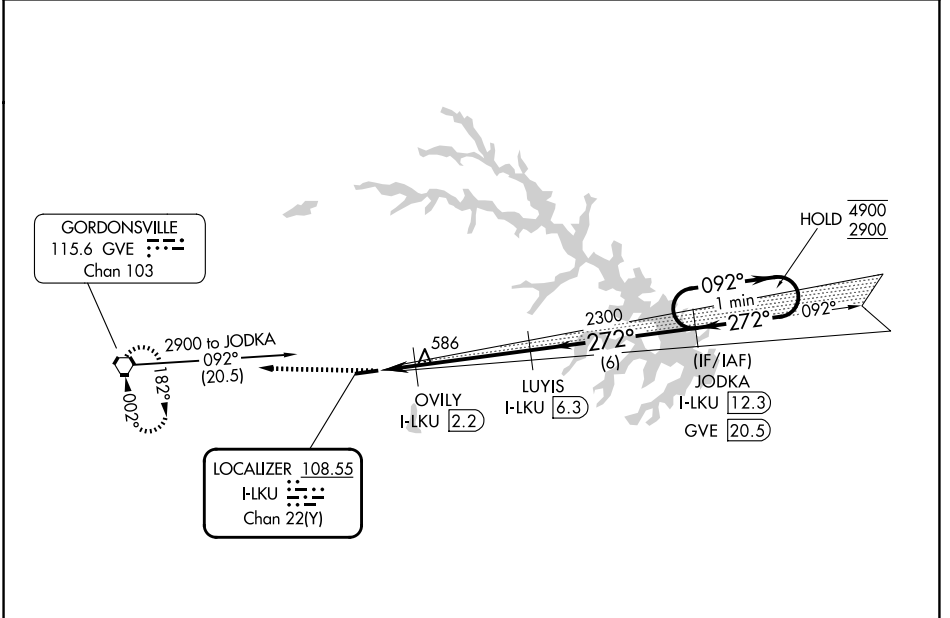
GORDONSVILLE
115.6 GVE
Chan 103

2900 to JODKA
092°
(20.5)
182°
002°

LOCALIZER 108.55
I-LKU
Chan 22(Y)

586
OVILY
I-LKU 2.2

LUYIS
I-LKU 6.3

2300
272°
(6)

HOLD $\overline{4900}$ $\underline{2900}$
092°
1 min
272°
092°

(IF/IAF)
JODKA
I-LKU 12.3
GVE 20.5